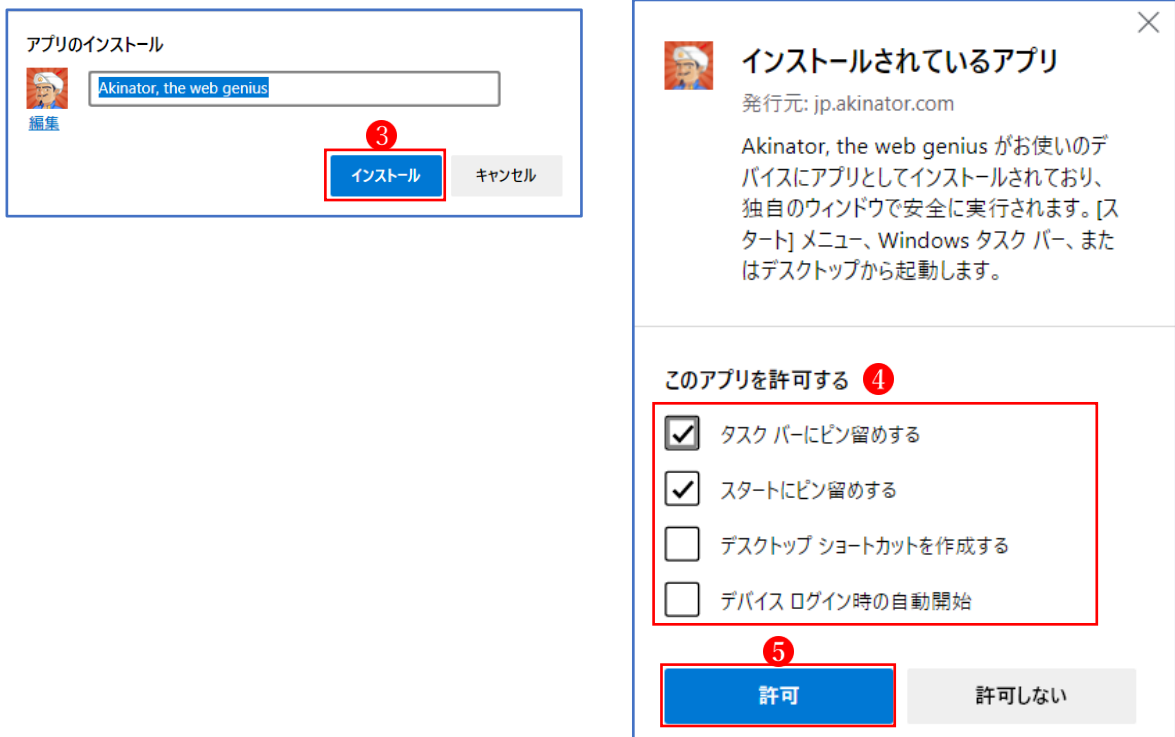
アプリのインストール

Akinator, the web genius

編集

3

インストール

キャンセル

インストールされているアプリ

発行元: jp.akinator.com

Akinator, the web genius がお使いのデバイスにアプリとしてインストールされており、独自のウィンドウで安全に実行されます。[スタート] メニュー、Windows タスク バー、またはデスクトップから起動します。

このアプリを許可する 4

タスク バーにピン留めする

スタートにピン留めする

デスクトップ ショートカットを作成する

デバイス ログイン時の自動開始

5

許可

許可しない